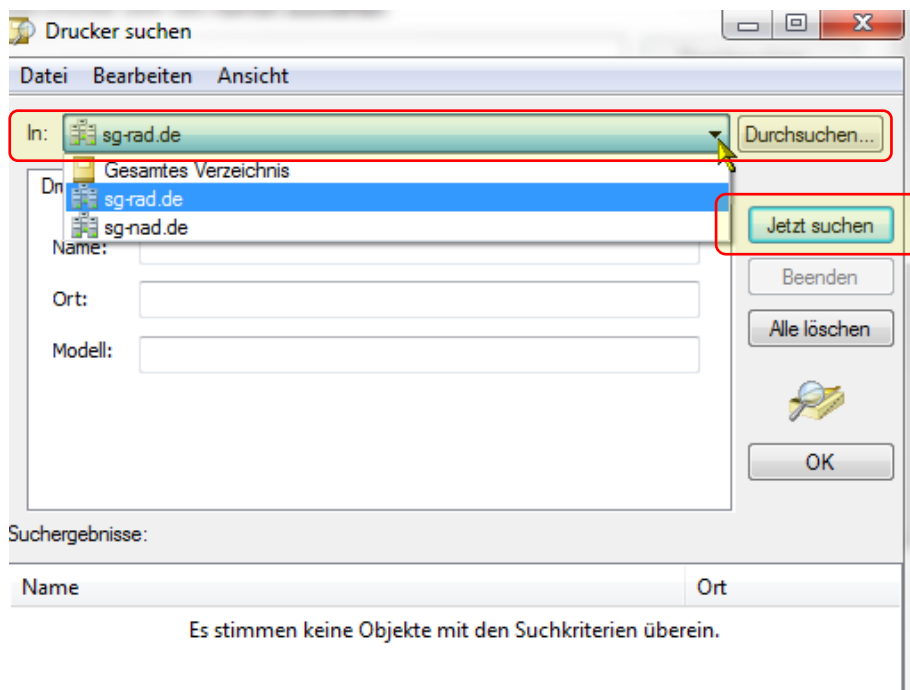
Drucker suchen

Datei Bearbeiten Ansicht

In: sg-rad.de

Durchsuchen...

Gesamtes Verzeichnis
sg-rad.de
sg-nad.de

Dr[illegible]

Name:

Ort:

Modell:

Jetzt suchen

Beenden

Alle löschen

OK

Suchergebnisse:

| Name | Ort |
|---|---|

Es stimmen keine Objekte mit den Suchkriterien überein.